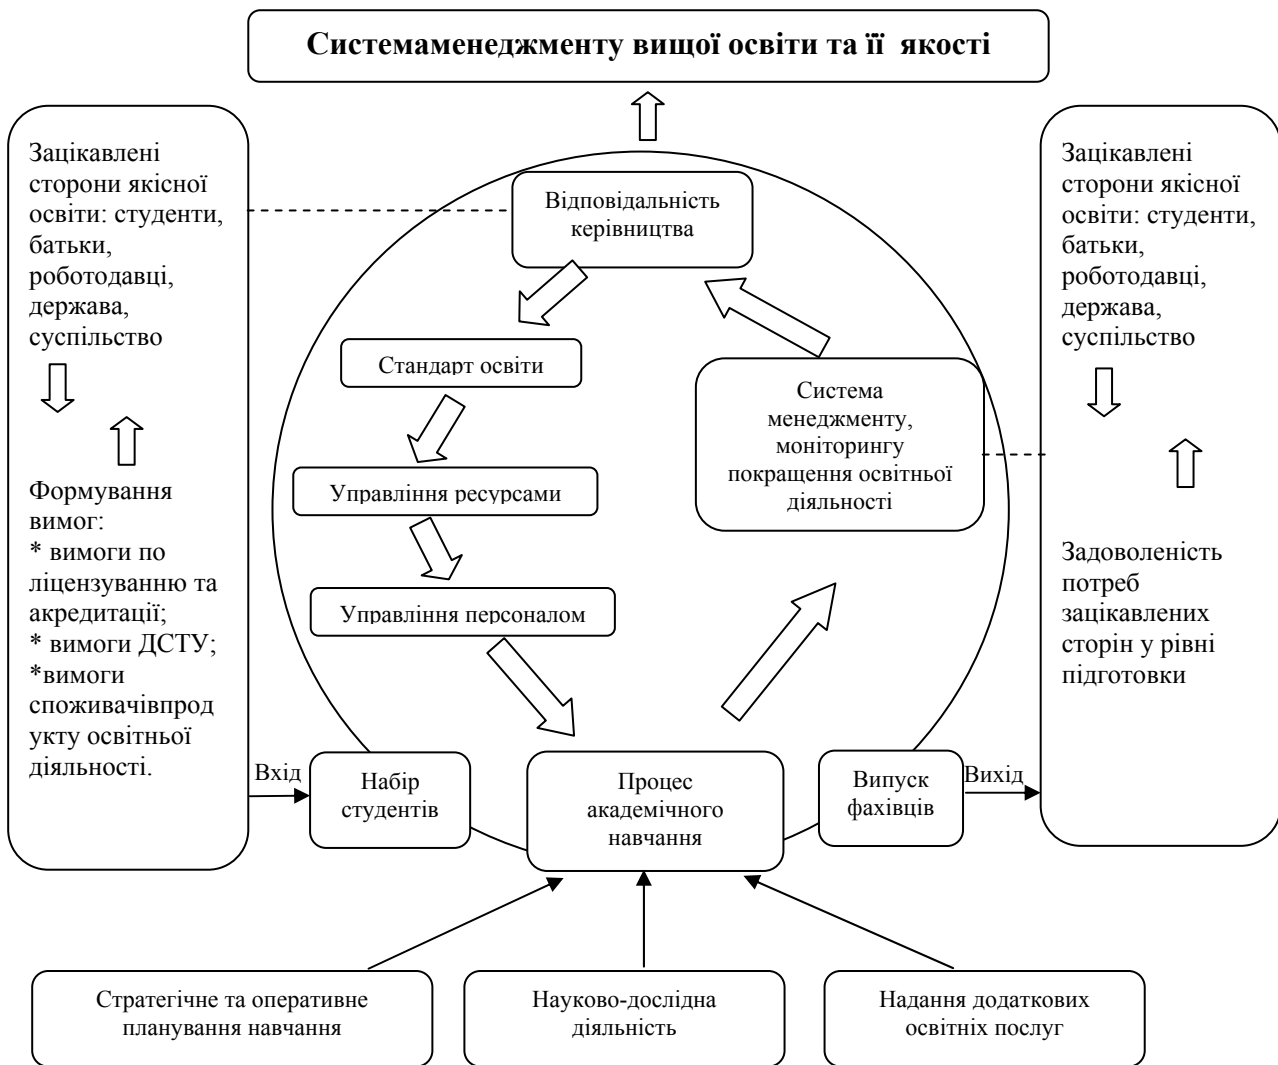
Системаменеджменту вищої освіти та її якості

Зацікавлені сторони якісної освіти: студенти, батьки, роботодавці, держава, суспільство

Формування вимог:
* вимоги по ліцензуванню та акредитації;
* вимоги ДСТУ;
*вимоги споживачівпродукту освітньої діяльності.

Відповідальність керівництва

Стандарт освіти

Управління ресурсами

Управління персоналом

Система менеджменту, моніторингу покращення освітньої діяльності

Зацікавлені сторони якісної освіти: студенти, батьки, роботодавці, держава, суспільство

Задоволеність потреб зацікавлених сторін у рівні підготовки

Вхід

Набір студентів

Процес академічного навчання

Випуск фахівців

Вихід

Стратегічне та оперативне планування навчання

Науково-дослідна діяльність

Надання додаткових освітніх послуг